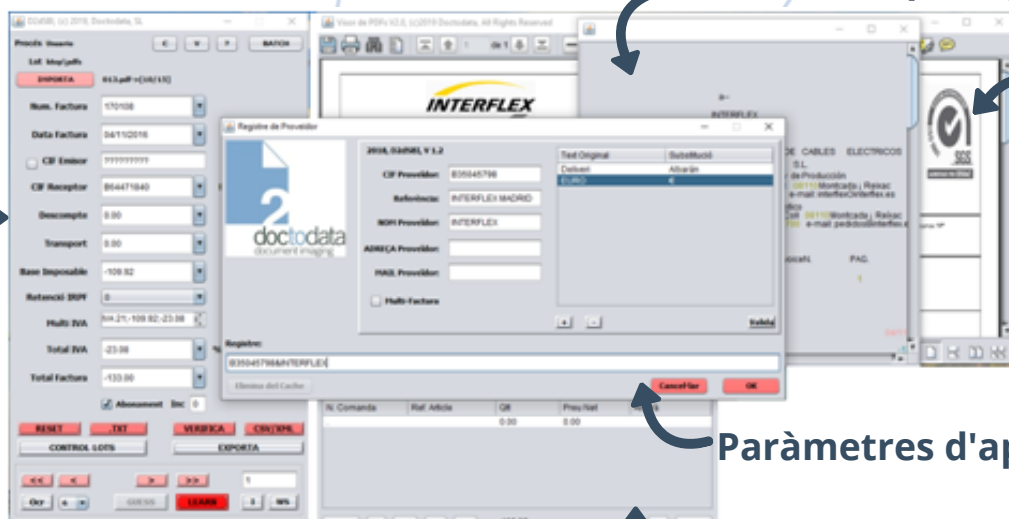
D2d500, (c) 2016, Doctodata, SL

Procés Usuario

Lot: tmp\pdfs

IMPORTA 013.pdf<(10/15)

Num. Factura 170108

Data Factura 04/11/2016

CIF Emisor 999999999

CIF Receptor B64471840

Descompte 0.00

Transport 0.00

Base Imposable -109.92

Retenció IRPF 0

Multi IVA 64.21;-109.92;-23.08

Total IVA -23.08

Total Factura -133.00

Abonament Inc 0

RESET TXT VERIFICA CSV/XML

CONTROL LOTS EXPORTA

GUESS LEARN

Visor de PDFs V2.0, (c)2016 Doctodata, All Rights Reserved

INTERFLEX

Registre de Proveïdor

2016, D2d500, V 1.2

CIF Proveïdor: B35045798

Referència: INTERFLEX MADRID

NOM Proveïdor: INTERFLEX

ADREÇA Proveïdor:

MAIL Proveïdor:

Multi-Factura

| Text Original | Substitució |
|---|---|
| Delivery | Albarán |
| EURO | € |

+ - Suleta

Registre:

B35045798&INTERFLEX

Elimina del Cache

Cancel·lar OK

doctodata document imaging

INTERFLEX

DE CABLES ELECTRICOS S.L. de Producción Montcada i Reixac e-mail: interflex@interflex.es

Montcada i Reixac e-mail: pedidos@interflex.es

PAG.

N. Comanda Ref. Article Qtt Preu Net

0.00 0.00

Paràmetres d'ap